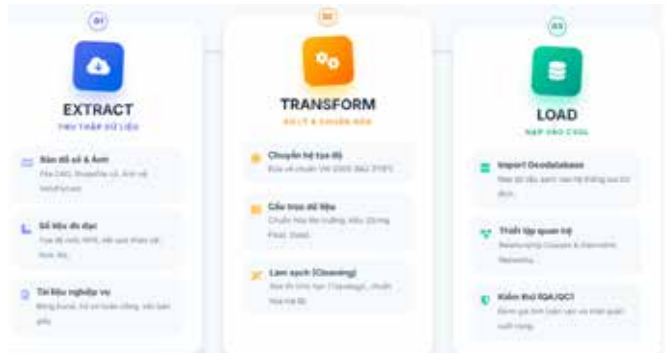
01

EXTRACT

THU THẬP DỮ LIỆU

Bản đồ số & Ảnh
File CAD, Shapefile cũ, Ảnh vệ tinh/Flycam

Số liệu đo đạc
Tọa độ mốc RTK, sổ quan trắc cũ, hiện tại

Tài liệu nghiệp vụ
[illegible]

02

TRANSFORM

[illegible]

Chuyển hệ tọa độ
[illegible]

Cấu trúc dữ liệu
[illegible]

Làm sạch (Cleaning)
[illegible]

03

LOAD

NẠP VÀO CSDL

Import Geodatabase
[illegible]

Thiết lập quan hệ
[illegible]

Kiểm thử (QA/QC)
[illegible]